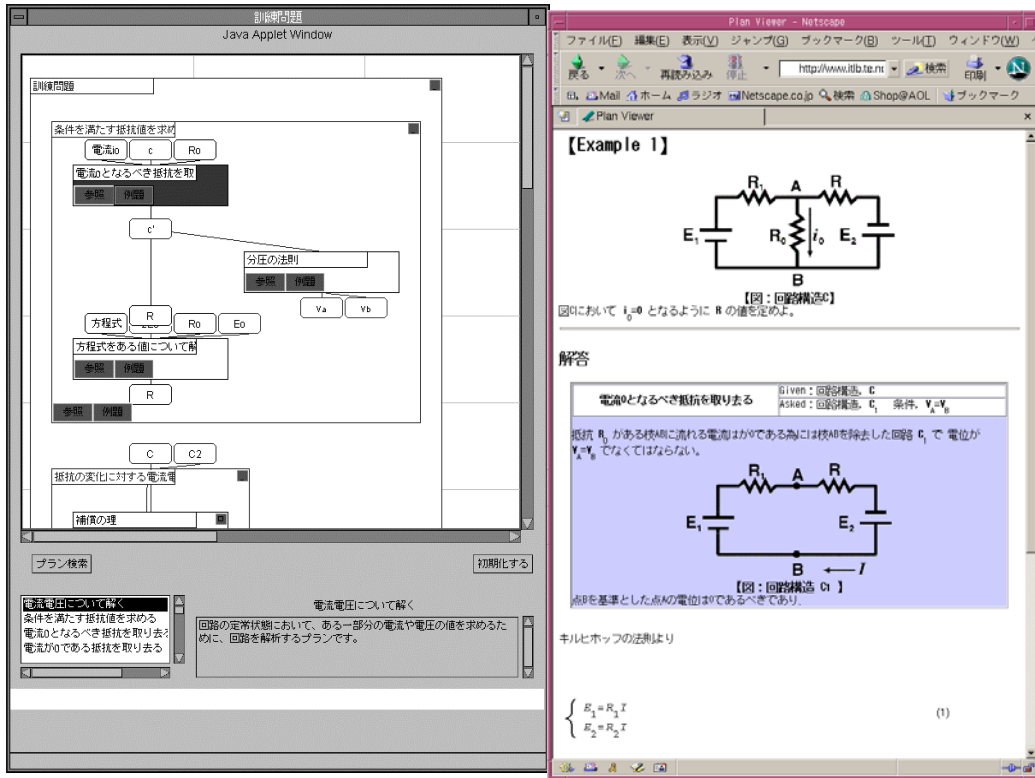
訓練問題
Java Applet Window

訓練問題

条件を満たす抵抗値を求め

電流i0 | c | R0

電流0となるべき抵抗を取

参照 | 例題

c'

分圧の法則

参照 | 例題

Va | Vb

R

方程式 | R0 | E0

方程式をある値について解

参照 | 例題

R

参照 | 例題

C | C2

抵抗の変化に対する電流電

補償の理

プラン検索

初期化する

電流電圧について解く
条件を満たす抵抗値を求める
電流0となるべき抵抗を取り去
電流が0である抵抗を取り去る

電流電圧について解く

回路の定常状態において、ある一部分の電流や電圧の値を求めるために、回路を解析するプランです。

Plan Viewer - Netscape

ファイル(E) 編集(E) 表示(V) ジャンプ(G) ブックマーク(B) ツール(T) ウィンドウ(W)

戻る | 次へ | 再読み込み | 停止 | http://www.itlb.te.n | 検索 | 印刷

Mail | ホーム | ラジオ | Netscape.co.jp | 検索 | Shop@AOL | ブックマーク

Plan Viewer

【Example 1】

$R_1$ A R

$E_1$ $R_0$ $i_0$ $E_2$

B

【図：回路構造C】

図Cにおいて $i_0$=0 となるように R の値を定めよ。

解答

| 電流0となるべき抵抗を取り去る | Given：回路構造、C<br>Asked：回路構造、$C_1$ 条件、$V_A$=$V_B$ |
|---|---|

抵抗 $R_0$ がある枝ABに流れる電流はが0である為には枝ABを除去した回路 $C_1$ で 電位が $V_A$=$V_B$ でなくてはならない。

$R_1$ A R

$E_1$ $E_2$

B $I$

【図：回路構造 C1 】

点Bを基準とした点Aの電位は0であるべきであり、

キルヒホッフの法則より

$\begin{cases} E_1 = R_1 I \\ E_2 = R_2 I \end{cases}$ (1)